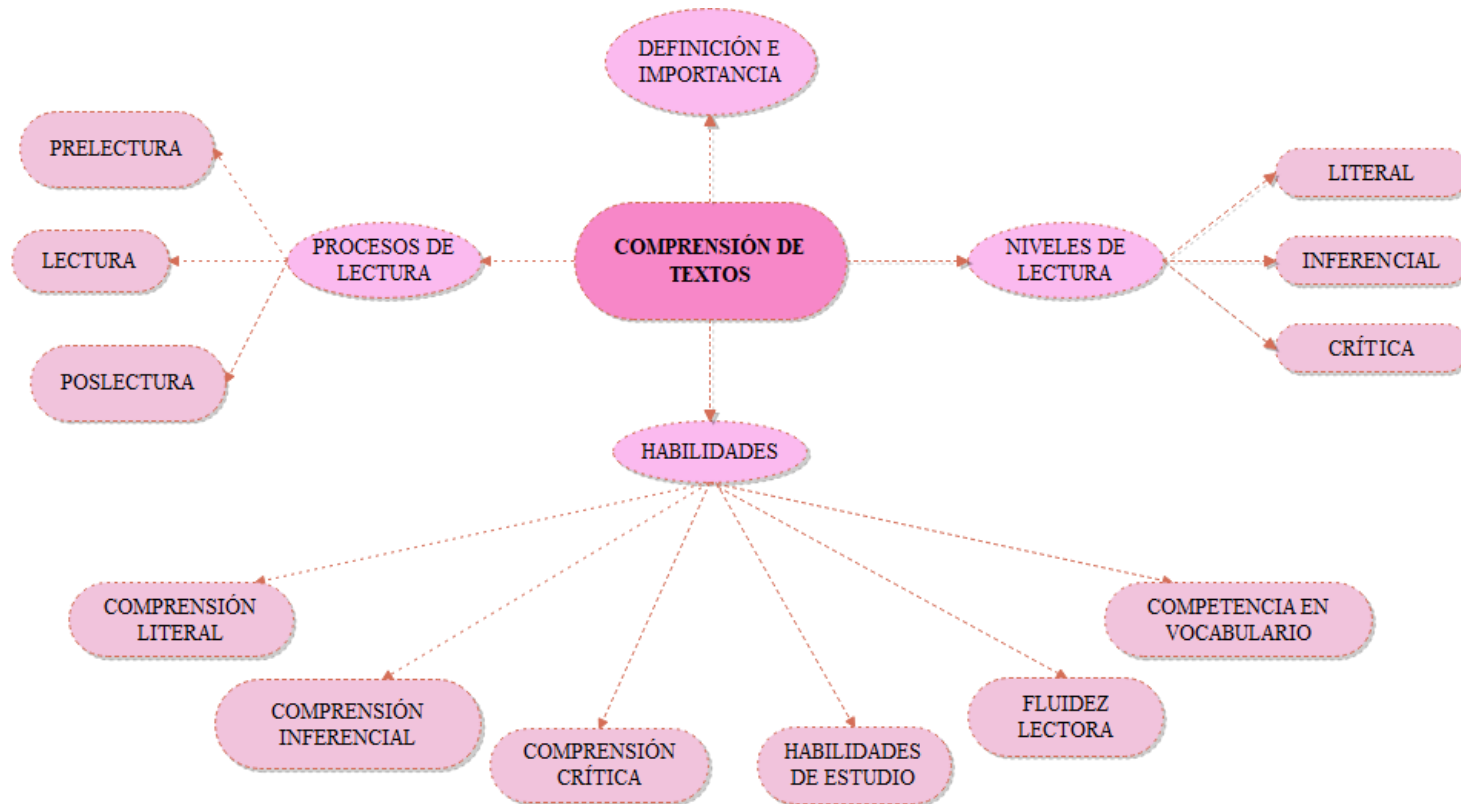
DEFINICIÓN E IMPORTANCIA

PRELECTURA

LECTURA

POSLECTURA

PROCESOS DE LECTURA

COMPRENSIÓN DE TEXTOS

NIVELES DE LECTURA

LITERAL

INFERENCIAL

CRÍTICA

HABILIDADES

COMPRENSIÓN LITERAL

COMPRENSIÓN INFERENCIAL

COMPRENSIÓN CRÍTICA

HABILIDADES DE ESTUDIO

FLUIDEZ LECTORA

COMPETENCIA EN VOCABULARIO